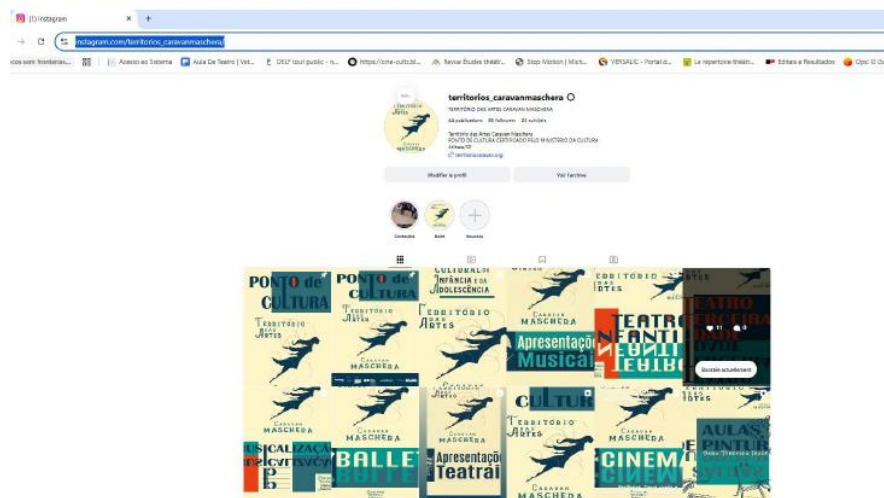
(1) Instagram × +

instagram.com/territorios_caravanmaschera/

Acesso ao Sistema | Aula De Teatro | Vel... | DELF tout public - n... | https://cme-cultcdi... | Revue Études théâtr... | Stop Motion | Mark... | VERSALIC - Portal d... | Le repertoire theatr... | Editais e Resultados

territorios_caravanmaschera

TERRITÓRIO DAS ARTES CARAVAN MASCHERA

Território das Artes Caravan Maschera
PONTO DE CULTURA CERTIFICADO PELO MINISTÉRIO DA CULTURA

Modifier le profil | Voir l'archive

Nouveau

PONTO de CULTURA

PONTO de CULTURA

CULTURA INFÂNCIA E DA ADOLESCÊNCIA

TERRITÓRIO DAS ARTES

TEATRO TERCEIRA IDADE

TERRITÓRIO DAS ARTES

CARAVAN MASCHERA

TERRITÓRIO DAS ARTES

CARAVAN MASCHERA

Apresentação Musical

TEATRO INFANTIL

Booster actuellement

CARAVAN MASCHERA

CULTURA

TERRITÓRIO DAS ARTES

CARAVAN MASCHERA

CARAVAN MASCHERA

AULAS PINTURA

MUSICALIZAÇÃO

BALLET

Apresentação Teatral

CINEMA

CARAVAN MASCHERA